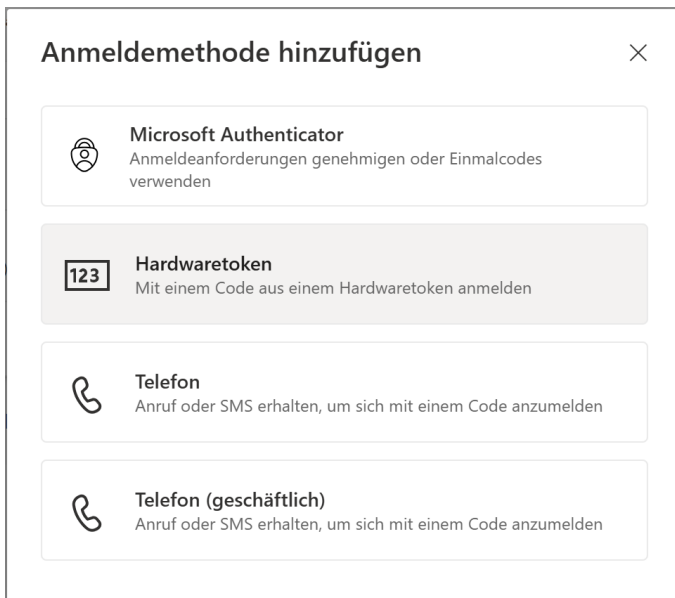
Anmeldemethode hinzufügen

×

Microsoft Authenticator
Anmeldeanforderungen genehmigen oder Einmalcodes verwenden

123

Hardwaretoken
Mit einem Code aus einem Hardwaretoken anmelden

Telefon
Anruf oder SMS erhalten, um sich mit einem Code anzumelden

Telefon (geschäftlich)
Anruf oder SMS erhalten, um sich mit einem Code anzumelden